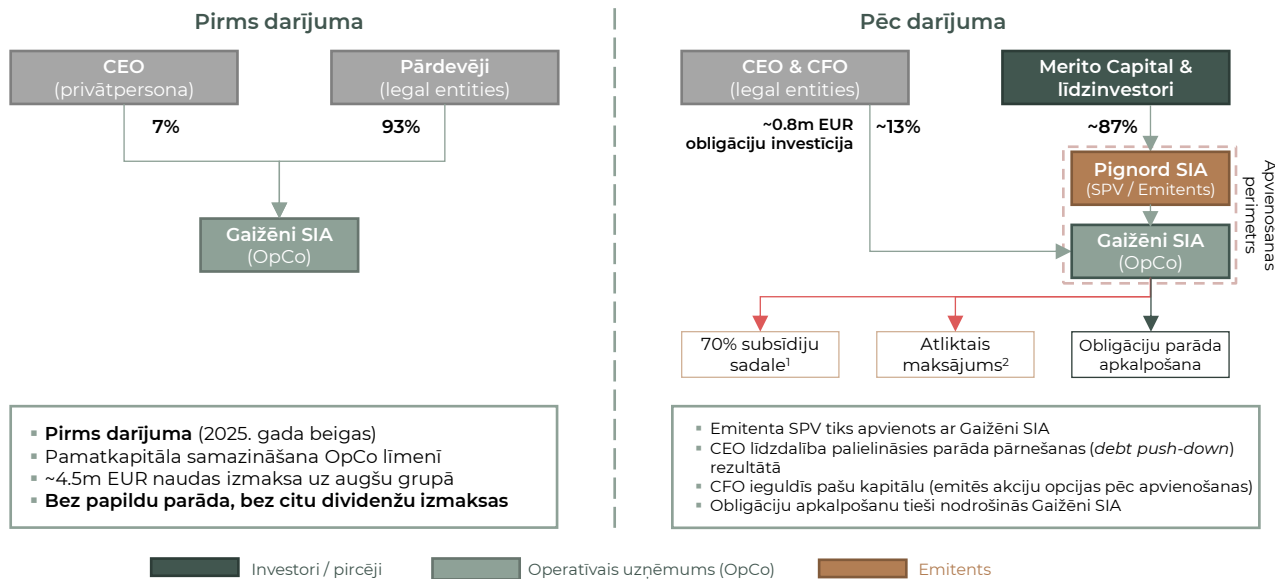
Pirms darījuma

CEO
(privātpersona)

Pārdevēji
(legal entities)

7%

93%

Gaižēni SIA
(OpCo)

Pēc darījuma

CEO & CFO
(legal entities)

Merito Capital & līdzinvestori

~0.8m EUR
obligāciju investīcija

~13%

~87%

Pignord SIA
(SPV / Emitents)

Gaižēni SIA
(OpCo)

Apvienošanas perimetrs

70% subsīdiju sadale$^1$

Atliktais maksājums$^2$

Obligāciju parāda apkalpošana

▪ **Pirms darījuma** (2025. gada beigas)
▪ Pamatkapitāla samazināšana OpCo līmenī
▪ ~4.5m EUR naudas izmaksa uz augšu grupā
▪ **Bez papildu parāda, bez citu dividenžu izmaksas**

▪ Emitenta SPV tiks apvienots ar Gaižēni SIA
▪ CEO līdzdalība palielināsies parāda pārnešanas (*debt push-down*) rezultātā
▪ CFO ieguldīs pašu kapitālu (emitēs akciju opcijas pēc apvienošanas)
▪ Obligāciju apkalpošanu tieši nodrošinās Gaižēni SIA

Investori / pircēji

Operatīvais uzņēmums (OpCo)

Emitents